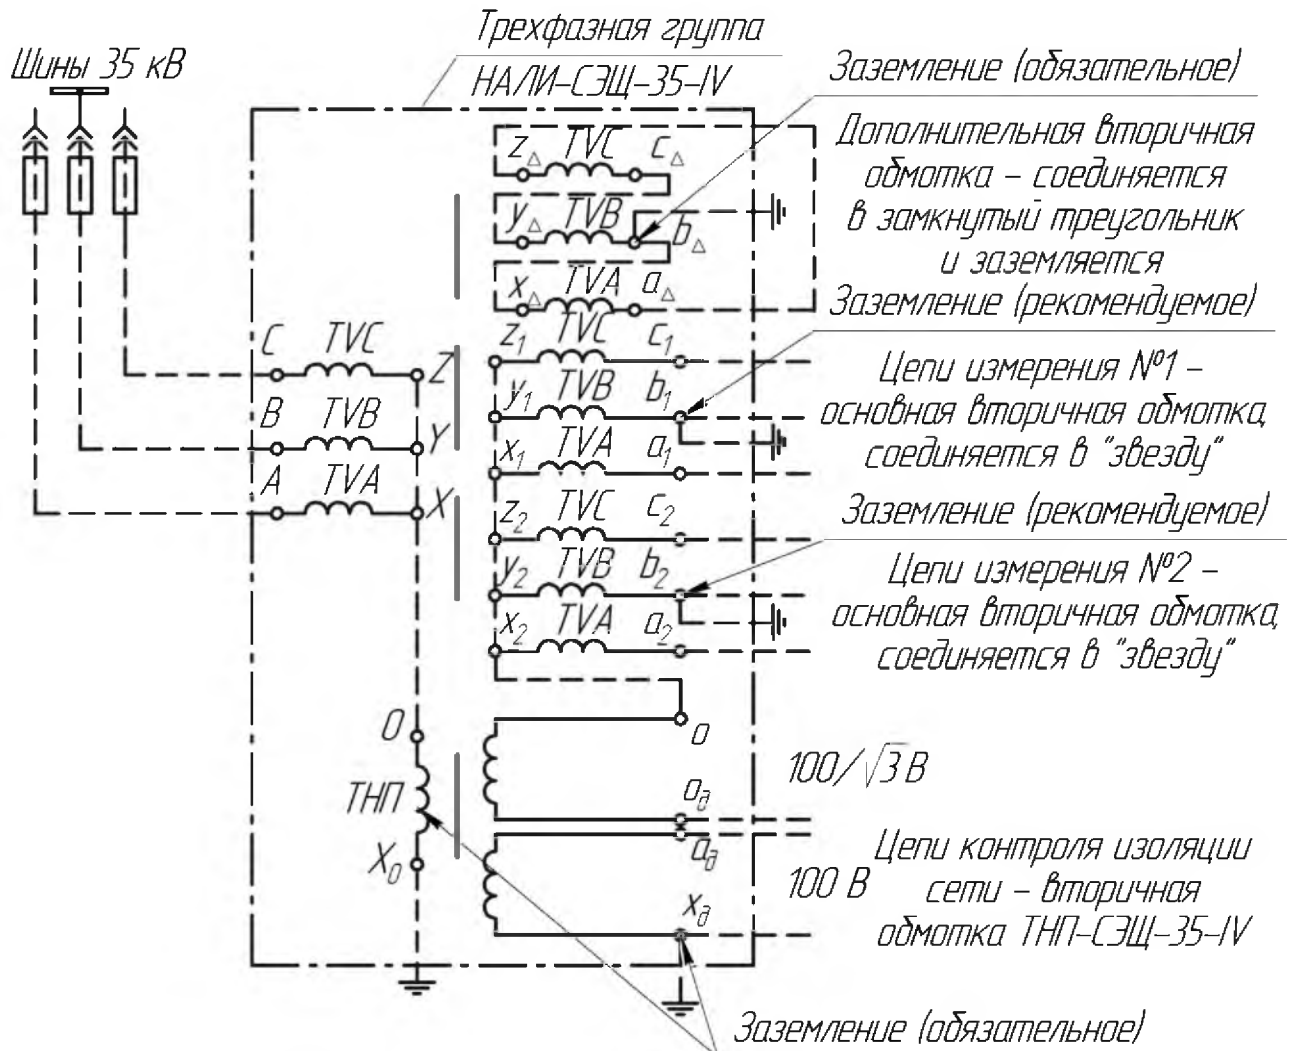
Трехфазная группа
НАЛИ-СЭЩ-35-IV

Шины 35 кВ

Заземление (обязательное)

Дополнительная вторичная обмотка – соединяется в замкнутый треугольник и заземляется

Заземление (рекомендуемое)

$z_{\Delta}$ TVC $c_{\Delta}$
$y_{\Delta}$ TVB $b_{\Delta}$
$x_{\Delta}$ TVA $a_{\Delta}$

C TVC Z
B TVB Y
A TVA X

$z_1$ TVC $c_1$
$y_1$ TVB $b_1$
$x_1$ TVA $a_1$

Цепи измерения №1 – основная вторичная обмотка, соединяется в "звезду"

Заземление (рекомендуемое)

$z_2$ TVC $c_2$
$y_2$ TVB $b_2$
$x_2$ TVA $a_2$

Цепи измерения №2 – основная вторичная обмотка, соединяется в "звезду"

O
ТНП
$X_0$

o
$a_д$
$a_д$
$x_д$

$100/\sqrt{3}$ В

100 В

Цепи контроля изоляции сети – вторичная обмотка ТНП-СЭЩ-35-IV

Заземление (обязательное)